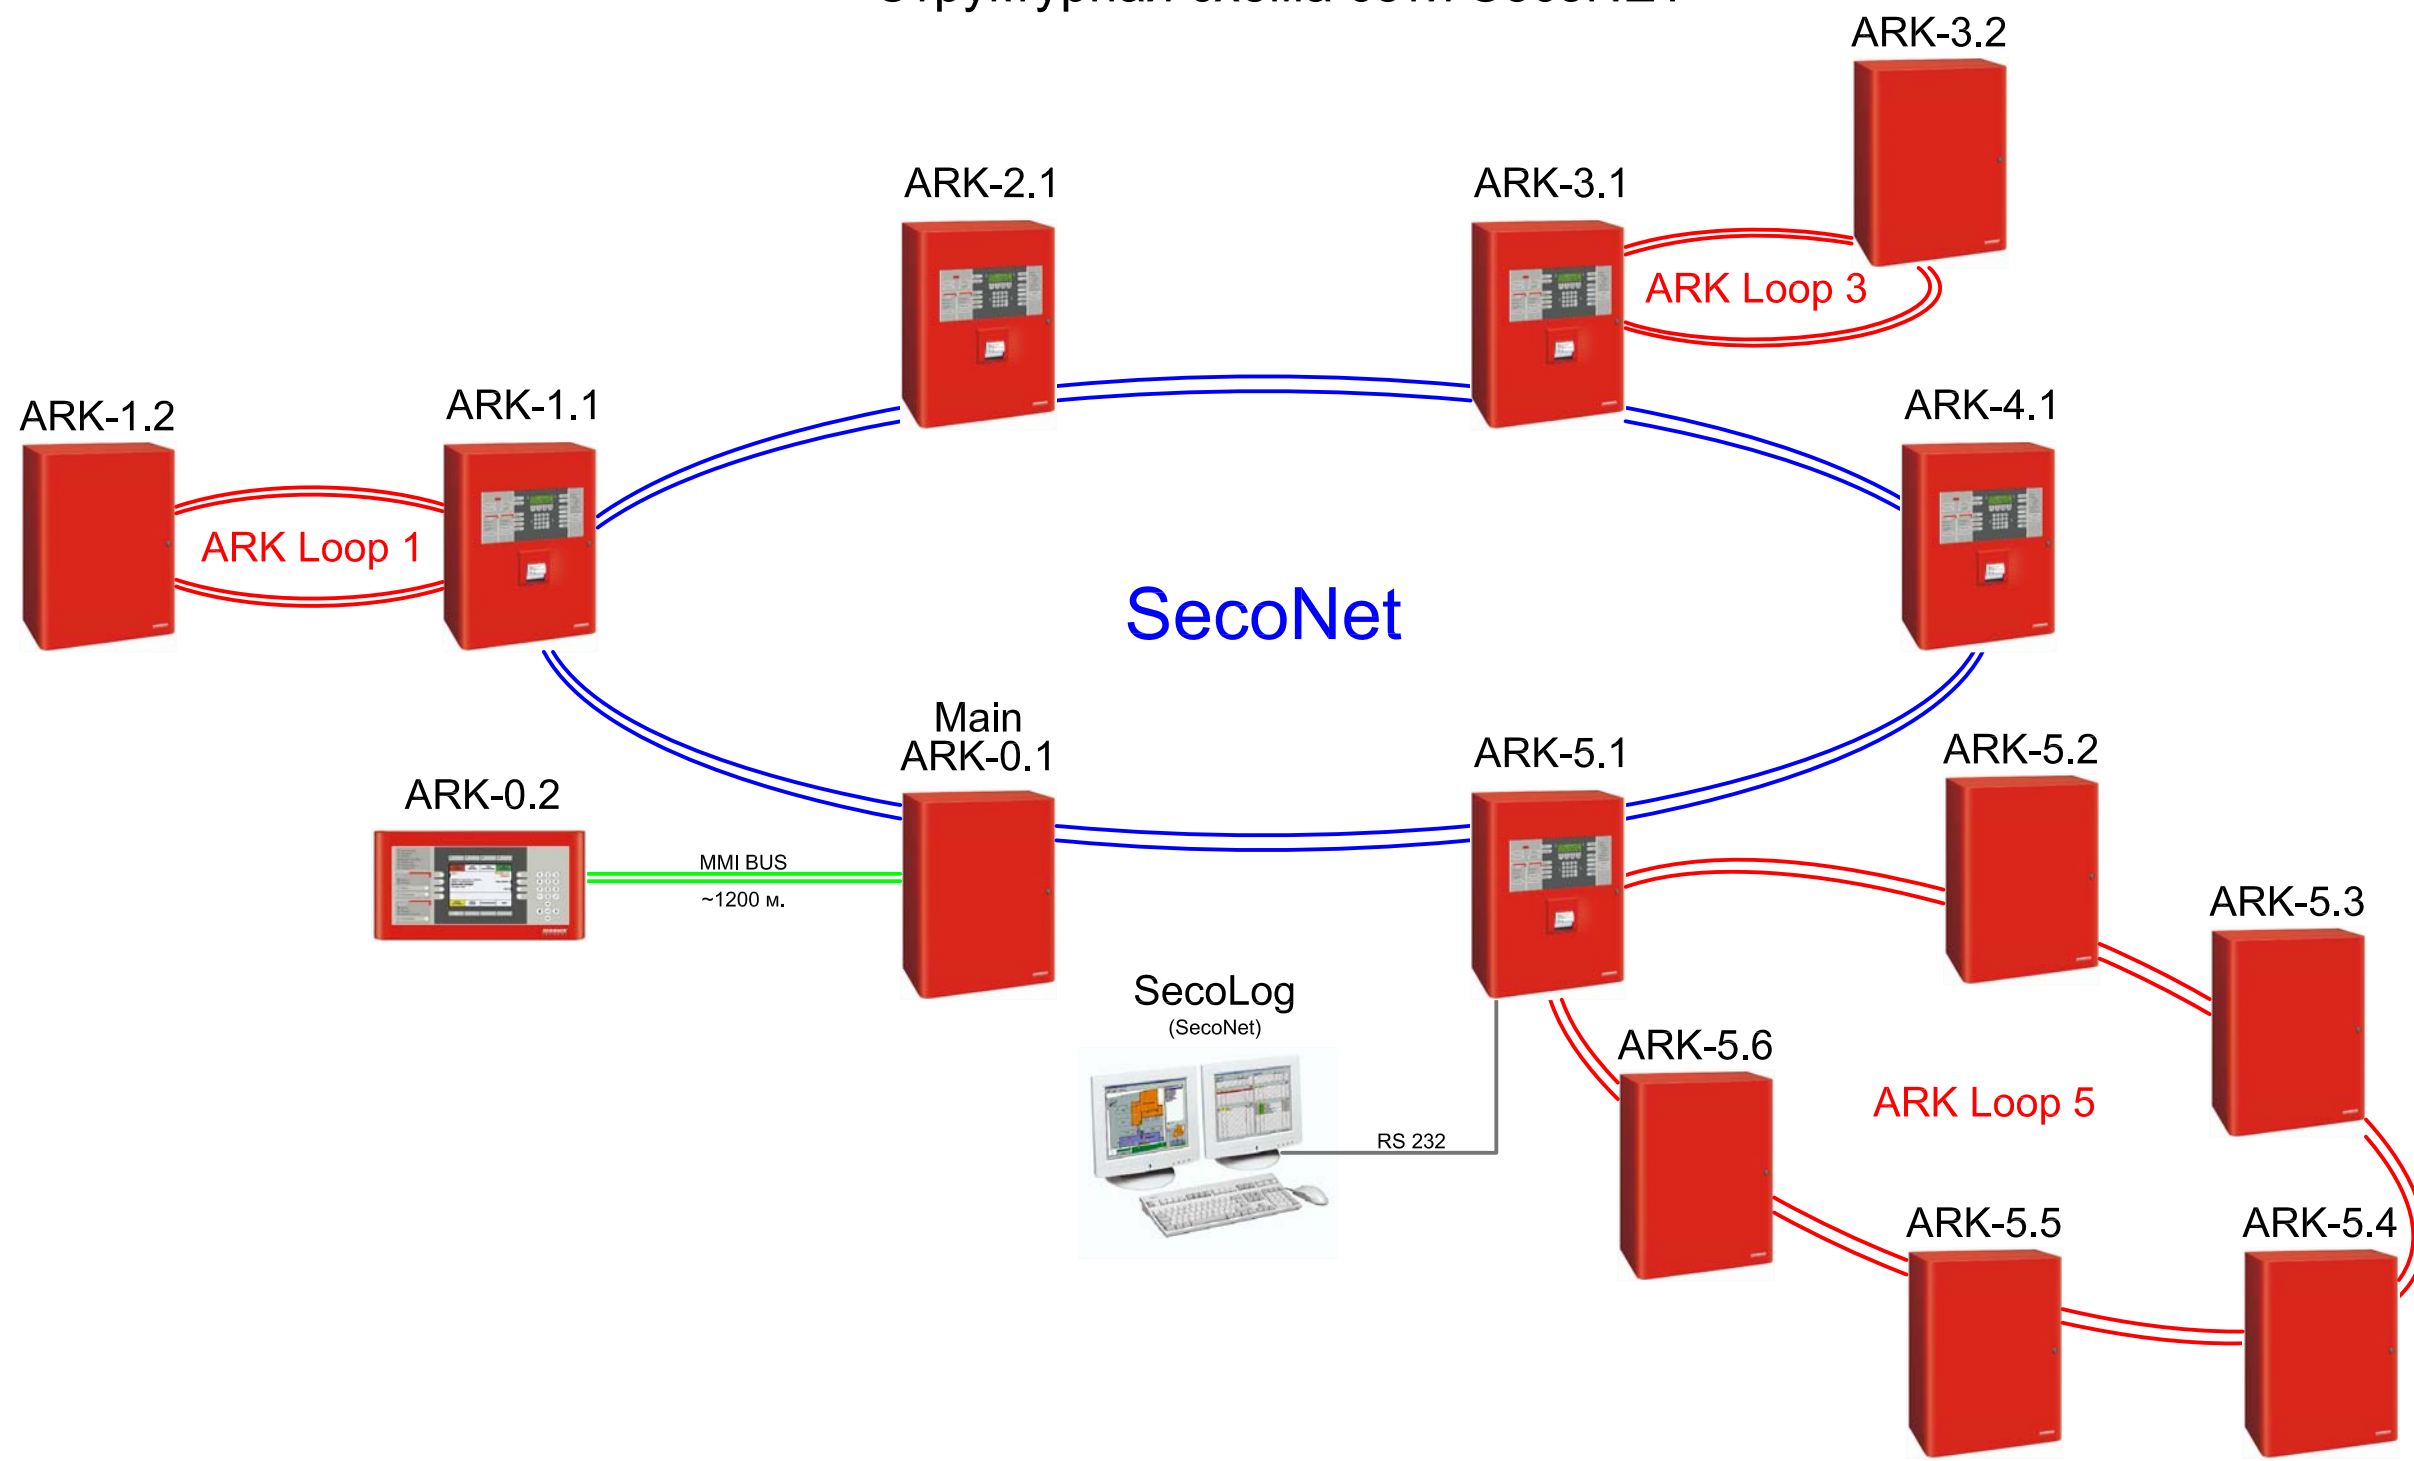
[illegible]

ARK-3.2

ARK-2.1

ARK-3.1

ARK Loop 3

ARK-1.2

ARK-1.1

ARK-4.1

ARK Loop 1

SecoNet

Main
ARK-0.1

ARK-5.1

ARK-5.2

ARK-0.2

MMI BUS

~1200 м.

ARK-5.3

SecoLog
(SecoNet)

ARK-5.6

ARK Loop 5

RS 232

ARK-5.5

ARK-5.4